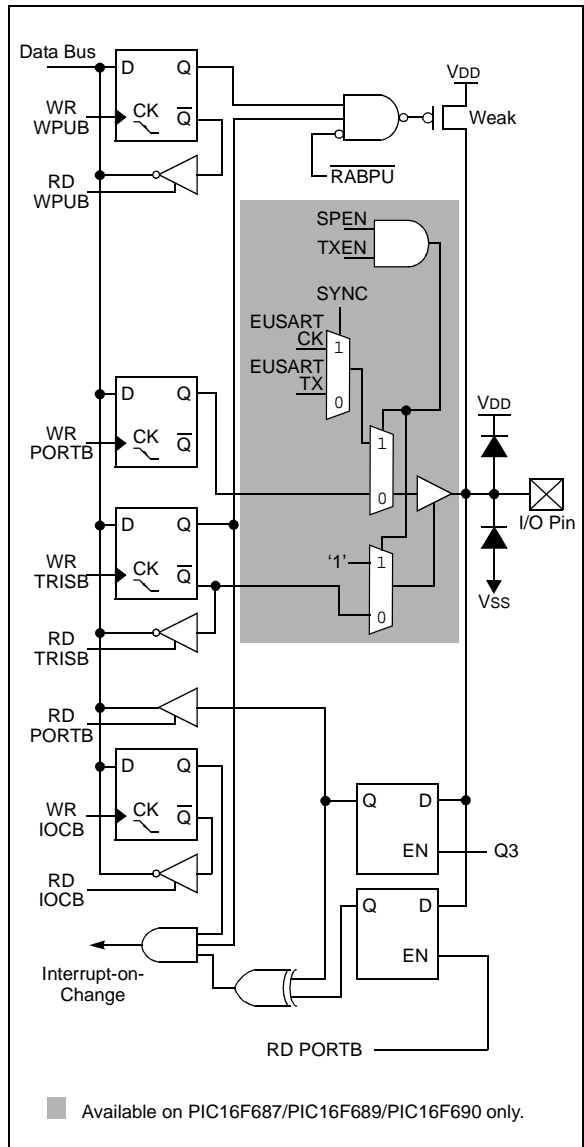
Data Bus
D Q
WR WPUB
CK $\overline{Q}$
RD WPUB
VDD
Weak
$\overline{RABPU}$
SPEN
TXEN
SYNC
EUSART CK
1
EUSART TX
0
D Q
WR PORTB
CK $\overline{Q}$
1
0
VDD
I/O Pin
D Q
WR TRISB
CK $\overline{Q}$
'1'
1
0
VSS
RD TRISB
RD PORTB
D Q
WR IOCB
CK $\overline{Q}$
Q D
EN
Q3
RD IOCB
Q D
EN
Interrupt-on-Change
RD PORTB

Available on PIC16F687/PIC16F689/PIC16F690 only.